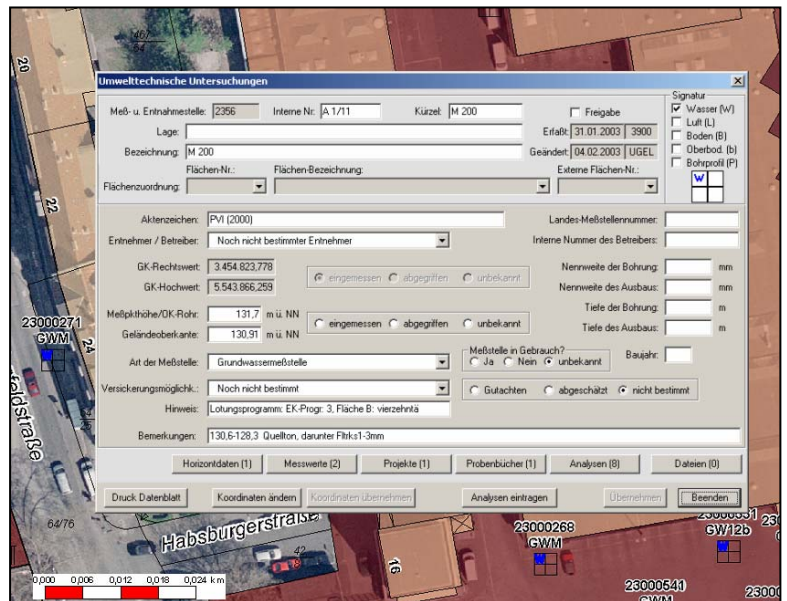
Umwelttechnische Untersuchungen

Meß- u. Entnahmestelle: 2356 Interne Nr. A 1/11 Kürzel: M 200
Freigabe
Lage:
Erfaßt: 31.01.2003 3900
Bezeichnung: M 200
Geändert: 04.02.2003 UGEL
Flächen-Nr.: Flächen-Bezeichnung: Externe Flächen-Nr.:
Flächenzuordnung:

Signatur
Wasser (W)
Luft (L)
Boden (B)
Oberbod. (b)
Bohrprofil (P)
W

Aktenzeichen: PVI (2000)
Landes-Meßstellennummer:
Entnehmer / Betreiber: Noch nicht bestimmter Entnehmer
Interne Nummer des Betreibers:
GK-Rechtswert: 3.454.823,778
GK-Hochwert: 5.543.866,259
eingemessen abgegriffen unbekannt
Nennweite der Bohrung: mm
Nennweite des Ausbaus: mm
Tiefe der Bohrung: m
Tiefe des Ausbaus: m
Meßpkthöhe/OK-Rohr: 131,7 m ü. NN
Geländeoberkante: 130,91 m ü. NN
eingemessen abgegriffen unbekannt
Art der Meßstelle: Grundwassermeßstelle
Meßstelle in Gebrauch?
Ja Nein unbekannt
Baujahr:
Versickerungsmöglichk.: Noch nicht bestimmt
Gutachten abgeschätzt nicht bestimmt
Hinweis: Lotungsprogramm: EK-Progr. 3, Fläche B: vierzehntä
Bemerkungen: 130,6-128,3 Quellton, darunter Fltrks1-3mm

Horizontdaten (1) Messwerte (2) Projekte (1) Probenbücher (1) Analysen (8) Dateien (0)
Druck Datenblatt Koordinaten ändern Koordinaten übernehmen Analysen eintragen Übernehmen Beenden

20
22
407/54
23000271
GWM
straße
64/76
Habsburgerstraße
42
16
23000268
GWM
23000351
GW12b
23000541
GWM
2300
0,000 0,006 0,012 0,018 0,024 km